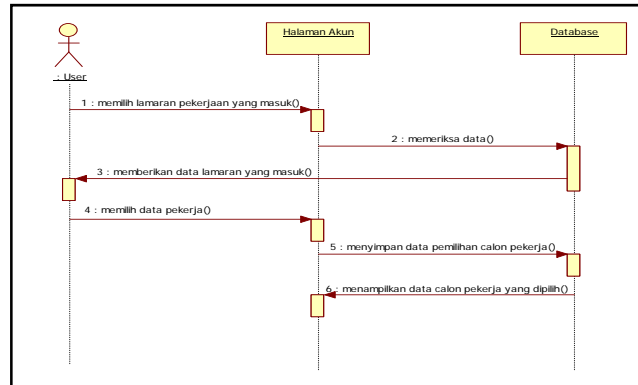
: User

Halaman Akun

Database

1 : memilih lamaran pekerjaan yang masuk()

2 : memeriksa data()

3 : memberikan data lamaran yang masuk()

4 : memilih data pekerja()

5 : menyimpan data pemilihan calon pekerja()

6 : menampilkan data calon pekerja yang dipilih()